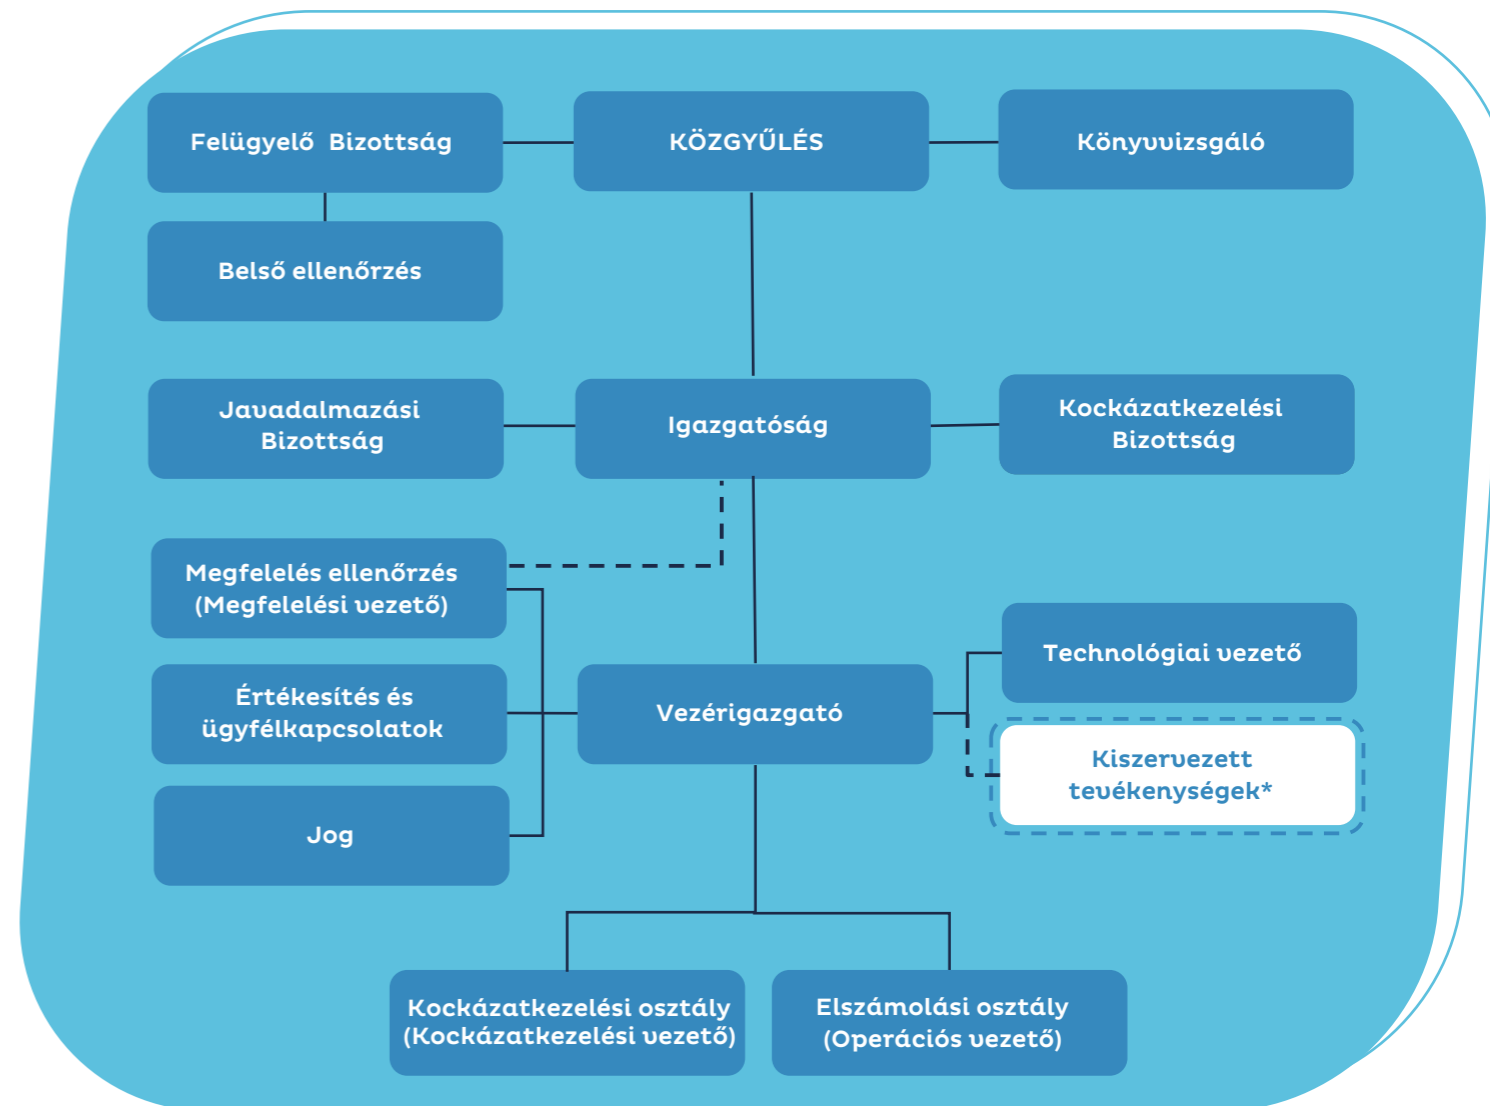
Felügyelő Bizottság

KÖZGYŰLÉS

Könyvvizsgáló

Belső ellenőrzés

Javadalmazási Bizottság

Igazgatóság

Kockázatkezelési Bizottság

Megfelelés ellenőrzés (Megfelelési vezető)

Értékesítés és ügyfélkapcsolatok

Vezérigazgató

Technológiai vezető

Kiszervezett tevékenységek*

Jog

Kockázatkezelési osztály (Kockázatkezelési vezető)

Elszámolási osztály (Operációs vezető)